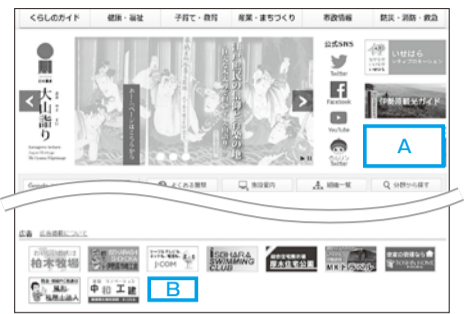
くらしのガイド　健康・福祉　子育て・教育　産業・まちづくり　市政情報　防災・消防・救急

大山詣り

ホームページはこちらから

公式SNS
Twitter
Facebook
YouTube

いせはら
シティプロモーション

伊勢原観光ガイド

A

よくある質問　施設案内　組織一覧　分野から探す

広告　広告掲載について

柏木牧場

J:COM

ISEHARA SWIMMING CLUB

厚木自動車部品

中和工建

B